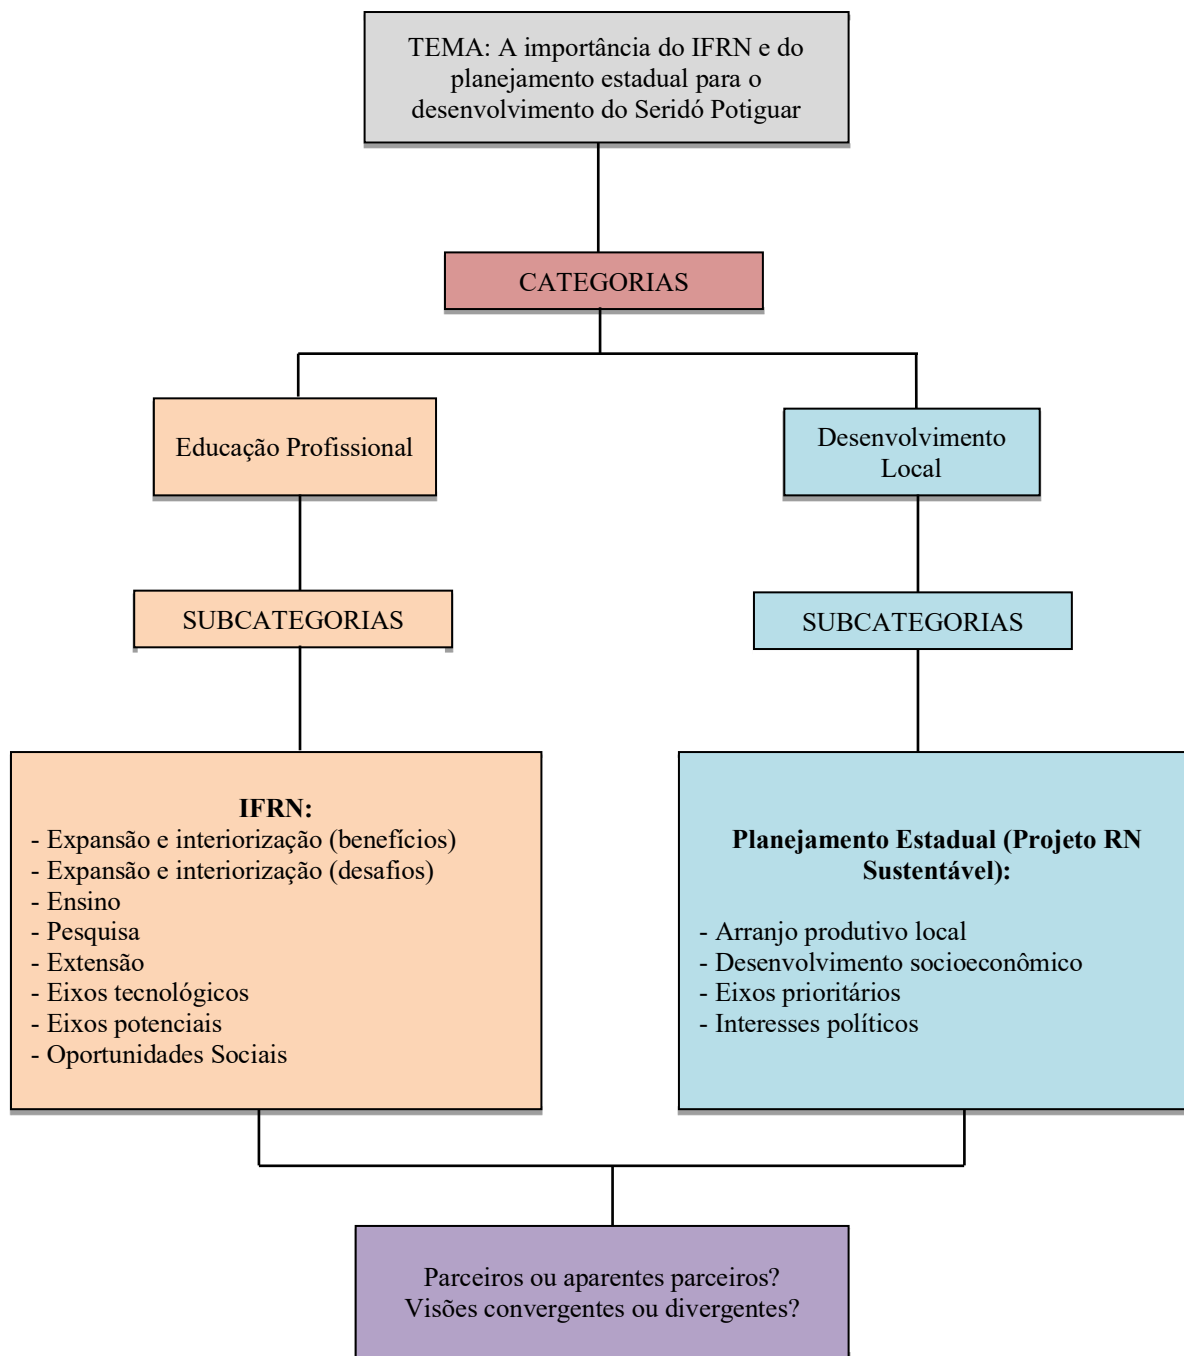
TEMA: A importância do IFRN e do planejamento estadual para o desenvolvimento do Seridó Potiguar

CATEGORIAS

Educação Profissional

Desenvolvimento Local

SUBCATEGORIAS

SUBCATEGORIAS

**IFRN:**
- Expansão e interiorização (benefícios)
- Expansão e interiorização (desafios)
- Ensino
- Pesquisa
- Extensão
- Eixos tecnológicos
- Eixos potenciais
- Oportunidades Sociais

**Planejamento Estadual (Projeto RN Sustentável):**

- Arranjo produtivo local
- Desenvolvimento socioeconômico
- Eixos prioritários
- Interesses políticos

Parceiros ou aparentes parceiros?
Visões convergentes ou divergentes?